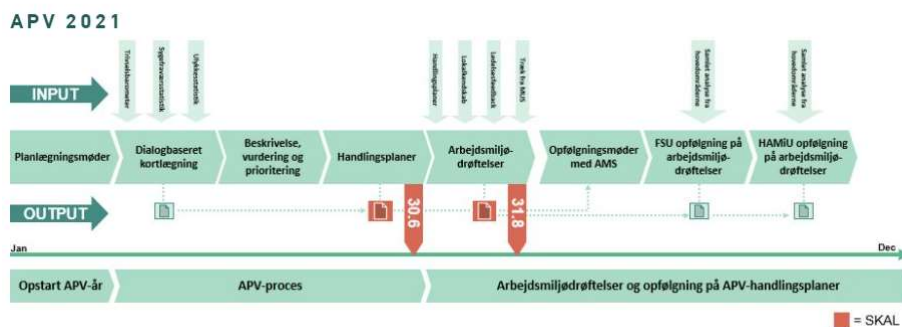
APV 2021

INPUT

Trivselsbarometer

Sygefraværsstatistik

Ulykkesstatistik

Handlingsplaner

Lokalkendskab

Lederfeedback

Tiltak fra MUS

Samlet analyse fra hovedområderne

Samlet analyse fra hovedområderne

Planlægningsmøder

Dialogbaseret kortlægning

Beskrivelse, vurdering og prioritering

Handlingsplaner

Arbejdsmiljø-drøftelser

Opfølgningsmøder med AMS

FSU opfølgning på arbejdsmiljø-drøftelser

HAMiU opfølgning på arbejdsmiljø-drøftelser

OUTPUT

30.6

31.8

Jan

Dec

Opstart APV-år

APV-proces

Arbejdsmiljødrøftelser og opfølgning på APV-handlingsplaner

= SKAL